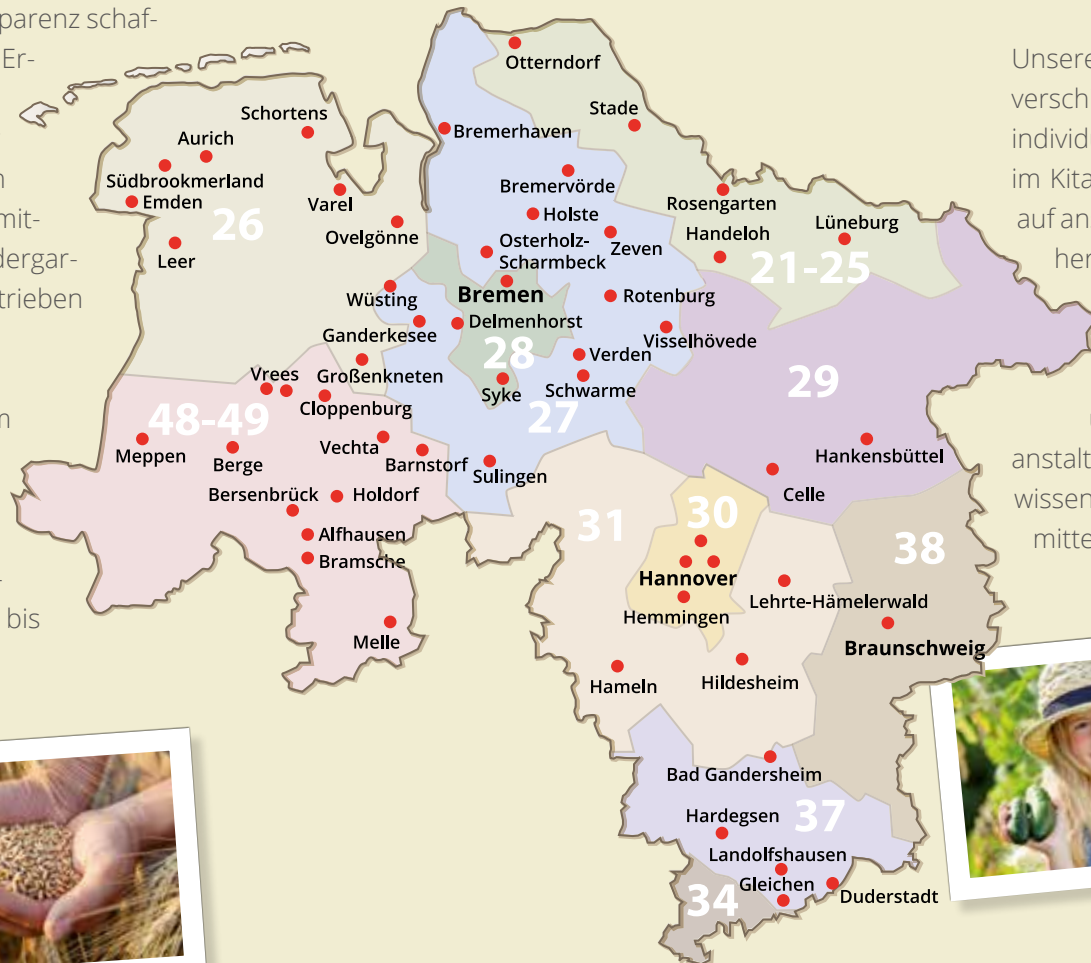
parenz schaf-
Er-
n
mit-
dergar-
trieben
n
bis

Unsere
versch
individ
im Kita
auf an
her
anstalt
wissen
mitte

Otterndorf
Stade
Bremerhaven
Schortens
Aurich
Südbrookmerland
Emden
26
Varel
Leer
Ovelgönne
Bremervörde
Holste
Osterholz-Scharmbeck
Zeven
Rosengarten
Handeloh
Lüneburg
21-25
Wüsting
Bremen
Rotenburg
Ganderkesee
Delmenhorst
Visselhövede
28
Verden
Vrees
Großenkneten
Cloppenburg
Syke
Schwarme
48-49
27
29
Meppen
Berge
Vechta
Barnstorf
Sulingen
Hankensbüttel
Bersenbrück
Holdorf
Celle
Alfhausen
31
30
38
Bramsche
Hannover
Lehrte-Hämelerwald
Hemmingen
Braunschweig
Melle
Hameln
Hildesheim
Bad Gandersheim
Hardegsen
37
Landolfshausen
Gleichen
Duderstadt
34